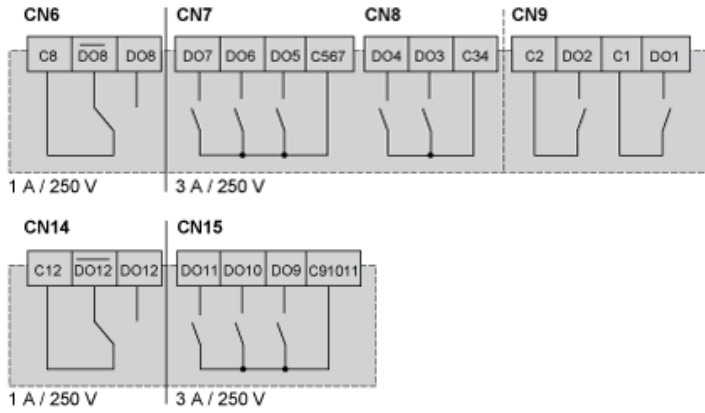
CN6

| C8 | $\overline{DO8}$ | DO8 |
|---|---|---|

1 A / 250 V

CN7

| DO7 | DO6 | DO5 | C567 |
|---|---|---|---|

3 A / 250 V

CN8

| DO4 | DO3 | C34 |
|---|---|---|

CN9

| C2 | DO2 | C1 | DO1 |
|---|---|---|---|

CN14

| C12 | $\overline{DO12}$ | DO12 |
|---|---|---|

1 A / 250 V

CN15

| DO11 | DO10 | DO9 | C91011 |
|---|---|---|---|

3 A / 250 V